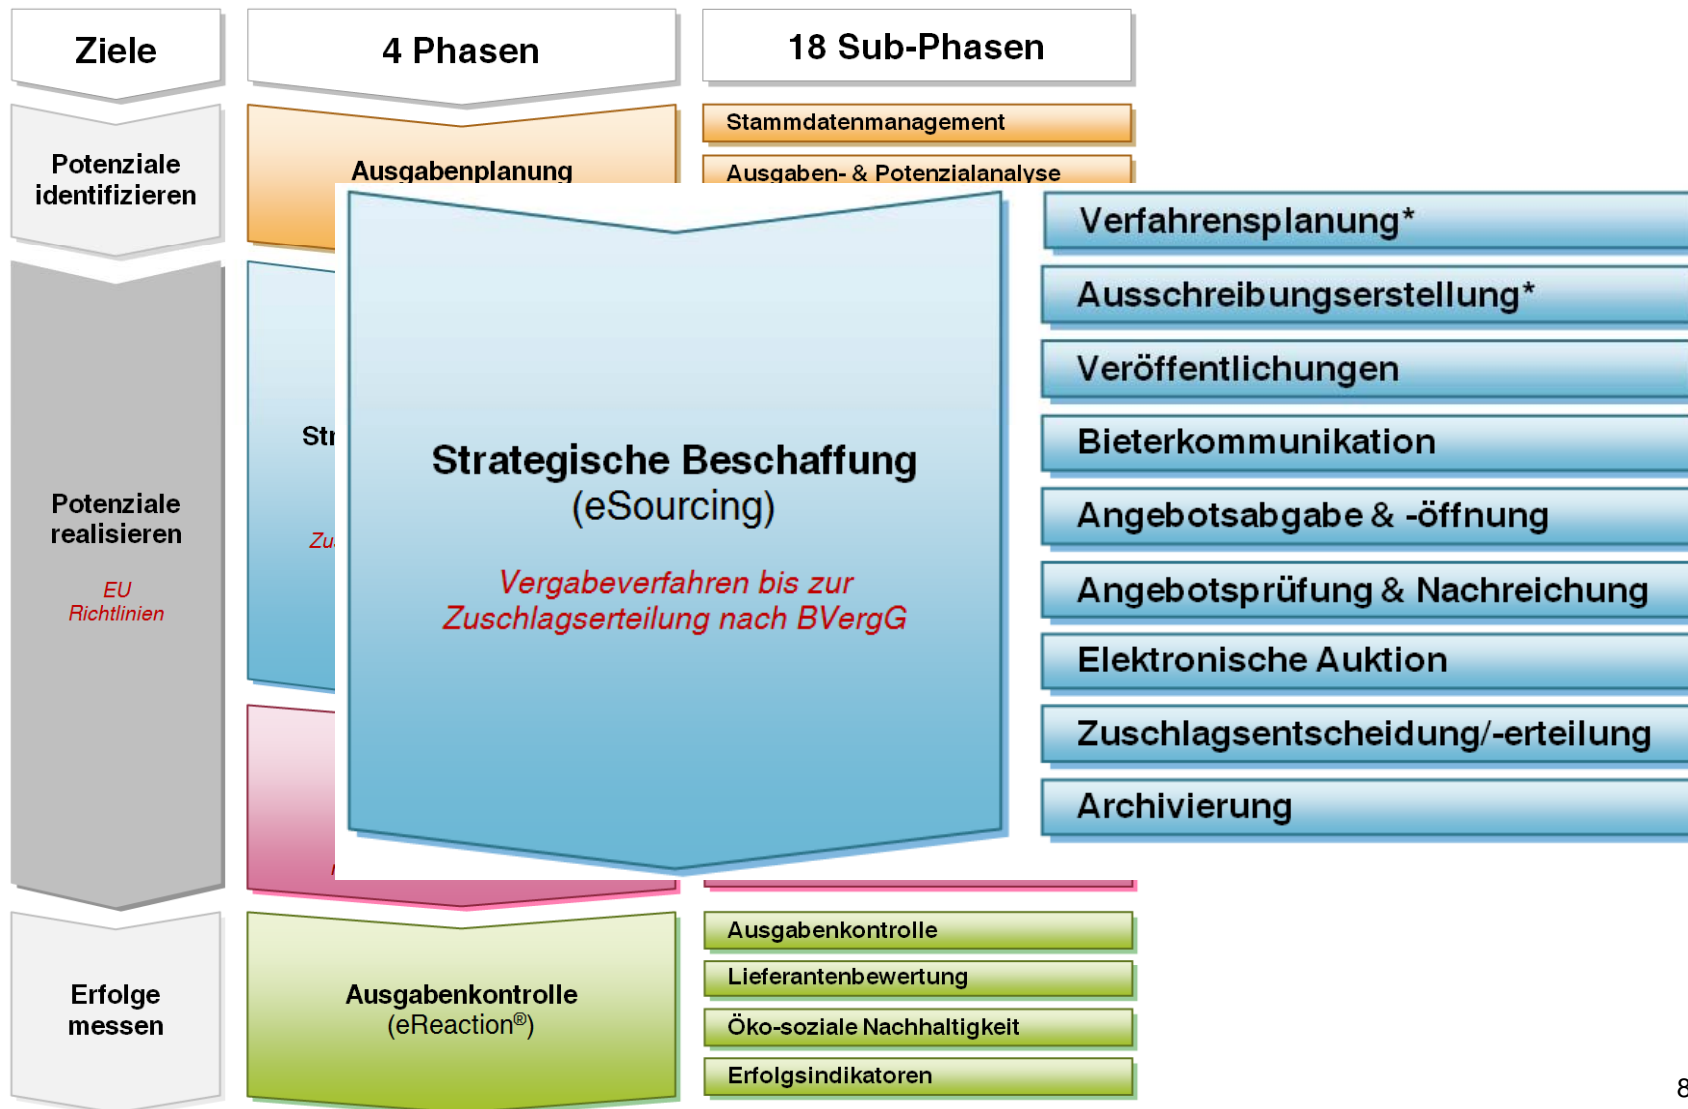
Ziele

4 Phasen

18 Sub-Phasen

Potenziale identifizieren

Ausgabenplanung

Stammdatenmanagement

Ausgaben- & Potenzialanalyse

Potenziale realisieren

EU Richtlinien

Str

Zu

Strategische Beschaffung (eSourcing)

Vergabeverfahren bis zur Zuschlagserteilung nach BVergG

Verfahrensplanung*

Ausschreibungserstellung*

Veröffentlichungen

Bieterkommunikation

Angebotsabgabe & -öffnung

Angebotsprüfung & Nachreichung

Elektronische Auktion

Zuschlagsentscheidung/-erteilung

Archivierung

Erfolge messen

Ausgabenkontrolle (eReaction®)

Ausgabenkontrolle

Lieferantenbewertung

Öko-soziale Nachhaltigkeit

Erfolgsindikatoren

8